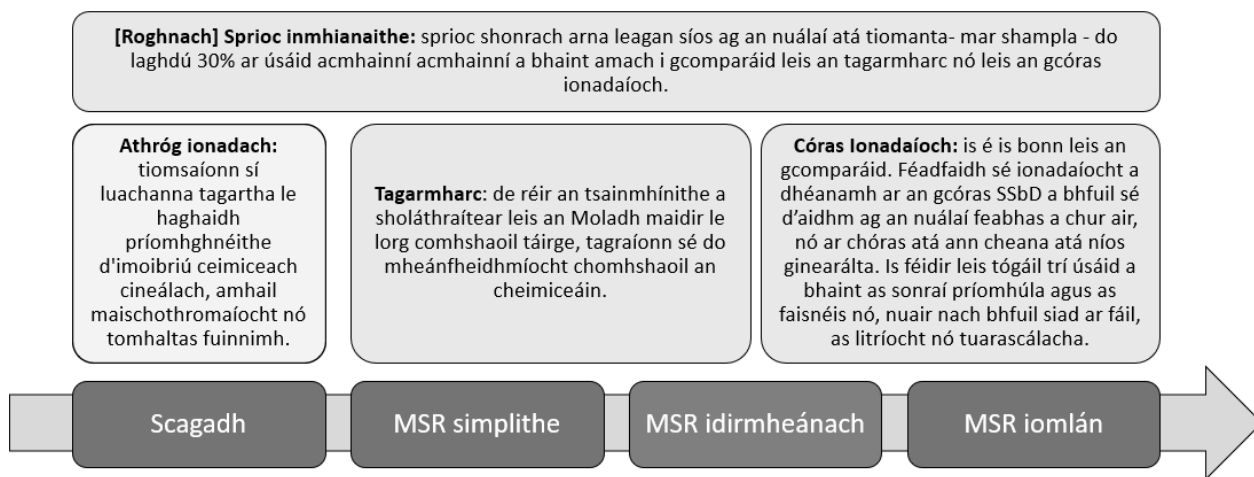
**[Roghnach] Sprioc inmhianaithe:** sprioc shonrach arna leagan síos ag an nuálaí atá tiomanta- mar shampla - do laghdú 30% ar úsáid acmhainní acmhainní a bhaint amach i gcomparáid leis an tagarmharc nó leis an gcóras ionadaíoch.

**Athróg ionadach:** tiomsaíonn sí luachanna tagartha le haghaidh príomhghnéithe d'imoibriú ceimiceach cineálach, amhail maischothromaíocht nó tomhaltas fuinnimh.

**Tagarmharc**: de réir an tsainmhínithe a sholáthraítear leis an Moladh maidir le lorg comhshaoil táirge, tagraíonn sé do mheánfheidhmíocht chomhshaoil an cheimiceáin.

**Córas Ionadaíoch:** is é is bonn leis an gcomparáid. Féadfaidh sé ionadaíocht a dhéanamh ar an gcóras SSbD a bhfuil sé d'aidhm ag an nuálaí feabhas a chur air, nó ar chóras atá ann cheana atá níos ginearálta. Is féidir leis tógáil trí úsáid a bhaint as sonraí príomhúla agus as faisnéis nó, nuair nach bhfuil siad ar fáil, as litríocht nó tuarascálacha.

Scagadh

MSR simplithe

MSR idirmheánach

MSR iomlán